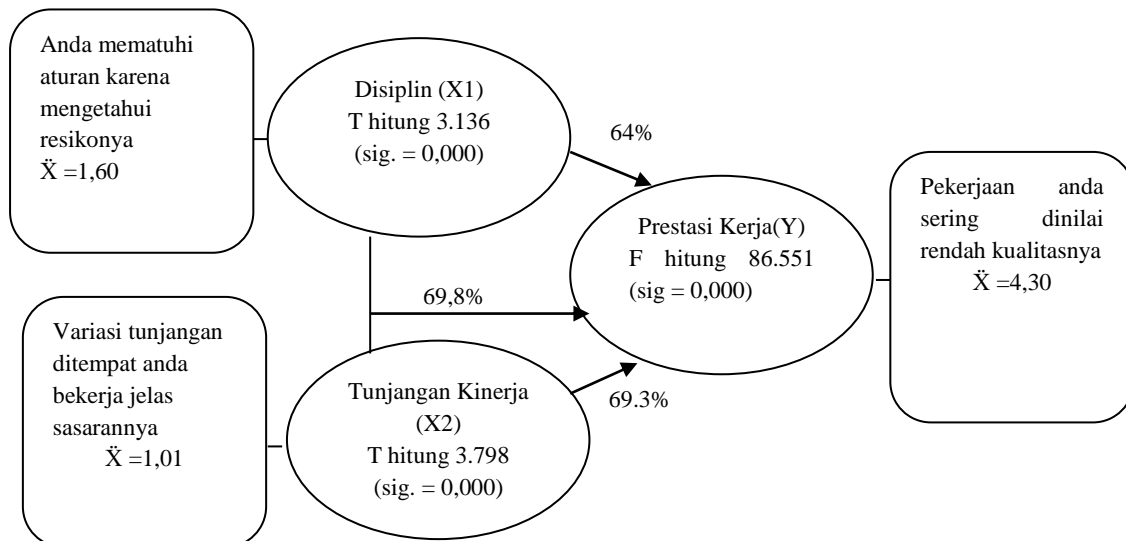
Anda mematuhi aturan karena mengetahui resikonya
Ẍ =1,60

Disiplin (X1)
T hitung 3.136
(sig. = 0,000)

64%

Prestasi Kerja(Y)
F hitung 86.551
(sig = 0,000)

Pekerjaan anda sering dinilai rendah kualitasnya
Ẍ =4,30

69,8%

Variasi tunjangan ditempat anda bekerja jelas sasarannya
Ẍ =1,01

Tunjangan Kinerja
(X2)
T hitung 3.798
(sig. = 0,000)

69.3%